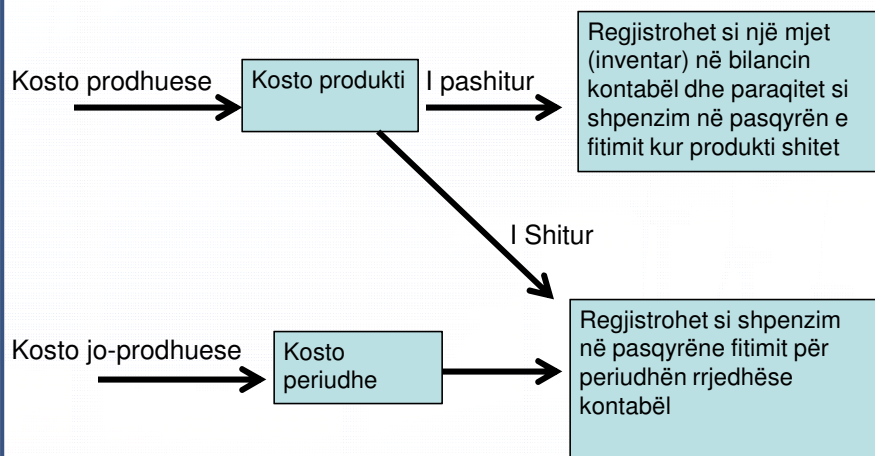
Kosto prodhuese

Kosto produkti

I pashitur

Regjistrohet si një mjet (inventar) në bilancin kontabël dhe paraqitet si shpenzim në pasqyrën e fitimit kur produkti shitet

I Shitur

Kosto jo-prodhuese

Kosto periudhe

Regjistrohet si shpenzim në pasqyrëne fitimit për periudhën rrjedhëse kontabël